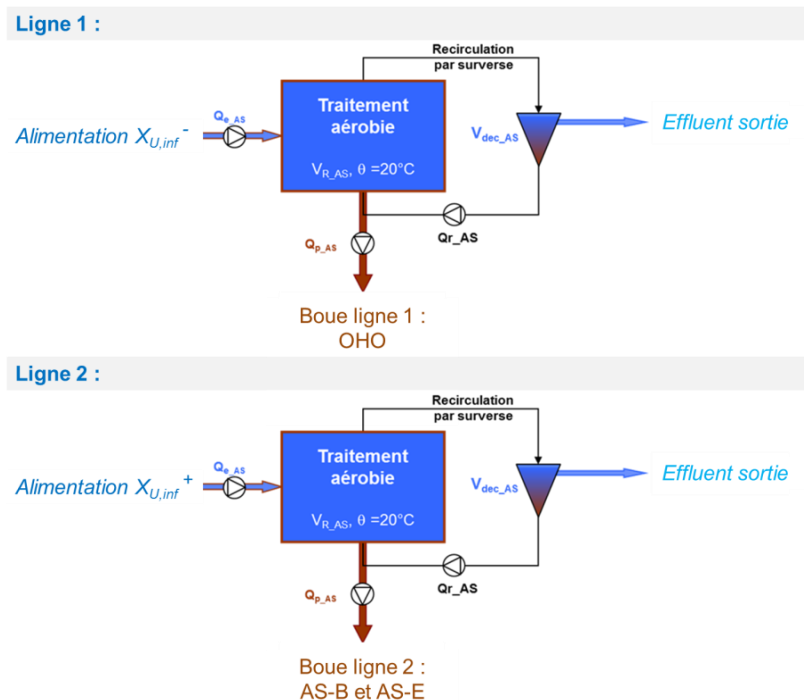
Ligne 1 :

Recirculation par surverse

Alimentation $X_{U,inf}^{-}$

$Q_{e\_AS}$

Traitement aérobie

$V_{R\_AS}$, θ =20°C

$V_{dec\_AS}$

Effluent sortie

$Q_{p\_AS}$

Qr_AS

Boue ligne 1 : OHO

Ligne 2 :

Recirculation par surverse

Alimentation $X_{U,inf}^{+}$

$Q_{e\_AS}$

Traitement aérobie

$V_{R\_AS}$, θ =20°C

$V_{dec\_AS}$

Effluent sortie

$Q_{p\_AS}$

Qr_AS

Boue ligne 2 : AS-B et AS-E